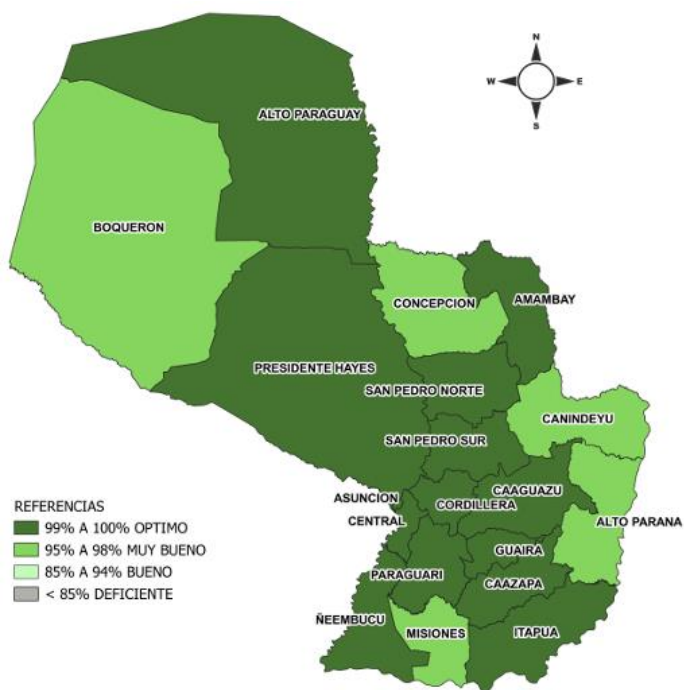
N
W E
S

ALTO PARAGUAY

BOQUERON

CONCEPCION

AMAMBAY

PRESIDENTE HAYES

SAN PEDRO NORTE

CANINDEYU

SAN PEDRO SUR

ASUNCION

CAAGUAZU

CORDILLERA

CENTRAL

ALTO PARANA

GUAIRA

PARAGUARI

CAAZAPA

ÑEEMBUCU

MISIONES

ITAPUA

REFERENCIAS
99% A 100% OPTIMO
95% A 98% MUY BUENO
85% A 94% BUENO
< 85% DEFICIENTE